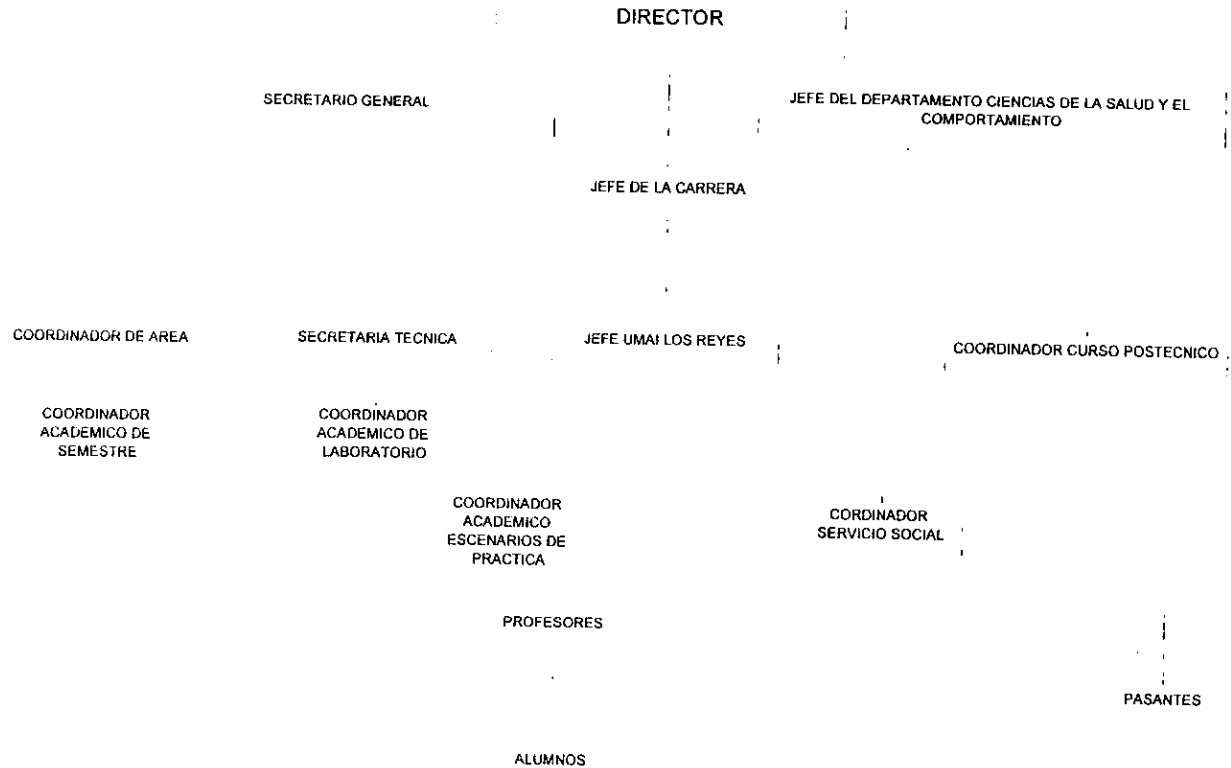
DIRECTOR

SECRETARIO GENERAL

JEFE DEL DEPARTAMENTO CIENCIAS DE LA SALUD Y EL COMPORTAMIENTO

JEFE DE LA CARRERA

COORDINADOR DE AREA

SECRETARIA TECNICA

JEFE UMAI LOS REYES

COORDINADOR CURSO POSTECNICO

COORDINADOR ACADEMICO DE SEMESTRE

COORDINADOR ACADEMICO DE LABORATORIO

COORDINADOR ACADEMICO ESCENARIOS DE PRACTICA

CORDINADOR SERVICIO SOCIAL

PROFESORES

PASANTES

ALUMNOS